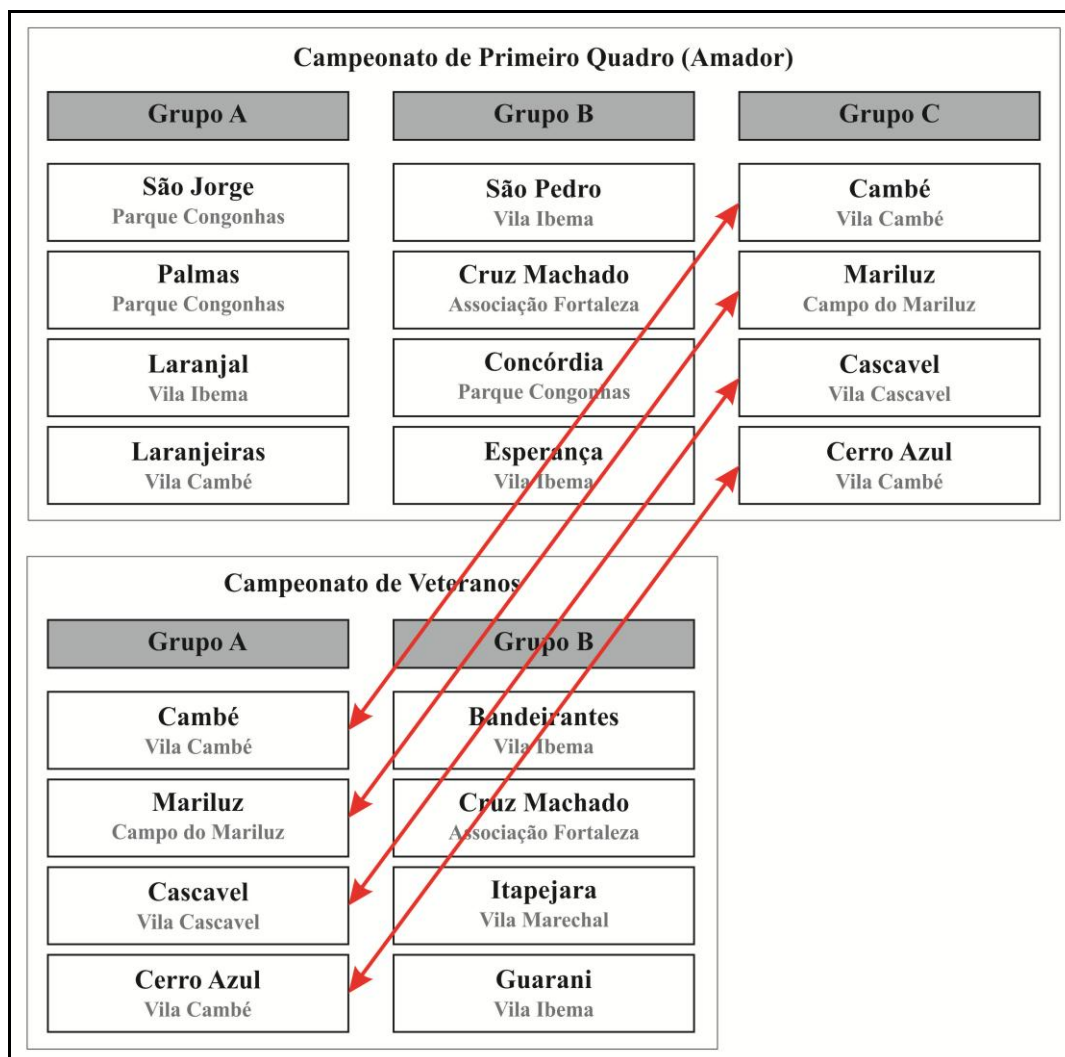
Campeonato de Primeiro Quadro (Amador)

| Grupo A | Grupo B | Grupo C |
|---|---|---|
| São Jorge<br>Parque Congonhas | São Pedro<br>Vila Ibema | Cambé<br>Vila Cambé |
| Palmas<br>Parque Congonhas | Cruz Machado<br>Associação Fortaleza | Mariluz<br>Campo do Mariluz |
| Laranjal<br>Vila Ibema | Concórdia<br>Parque Congonhas | Cascavel<br>Vila Cascavel |
| Laranjeiras<br>Vila Cambé | Esperança<br>Vila Ibema | Cerro Azul<br>Vila Cambé |

Campeonato de Veteranos

| Grupo A | Grupo B |
|---|---|
| Cambé<br>Vila Cambé | Bandeirantes<br>Vila Ibema |
| Mariluz<br>Campo do Mariluz | Cruz Machado<br>Associação Fortaleza |
| Cascavel<br>Vila Cascavel | Itapejara<br>Vila Marechal |
| Cerro Azul<br>Vila Cambé | Guarani<br>Vila Ibema |